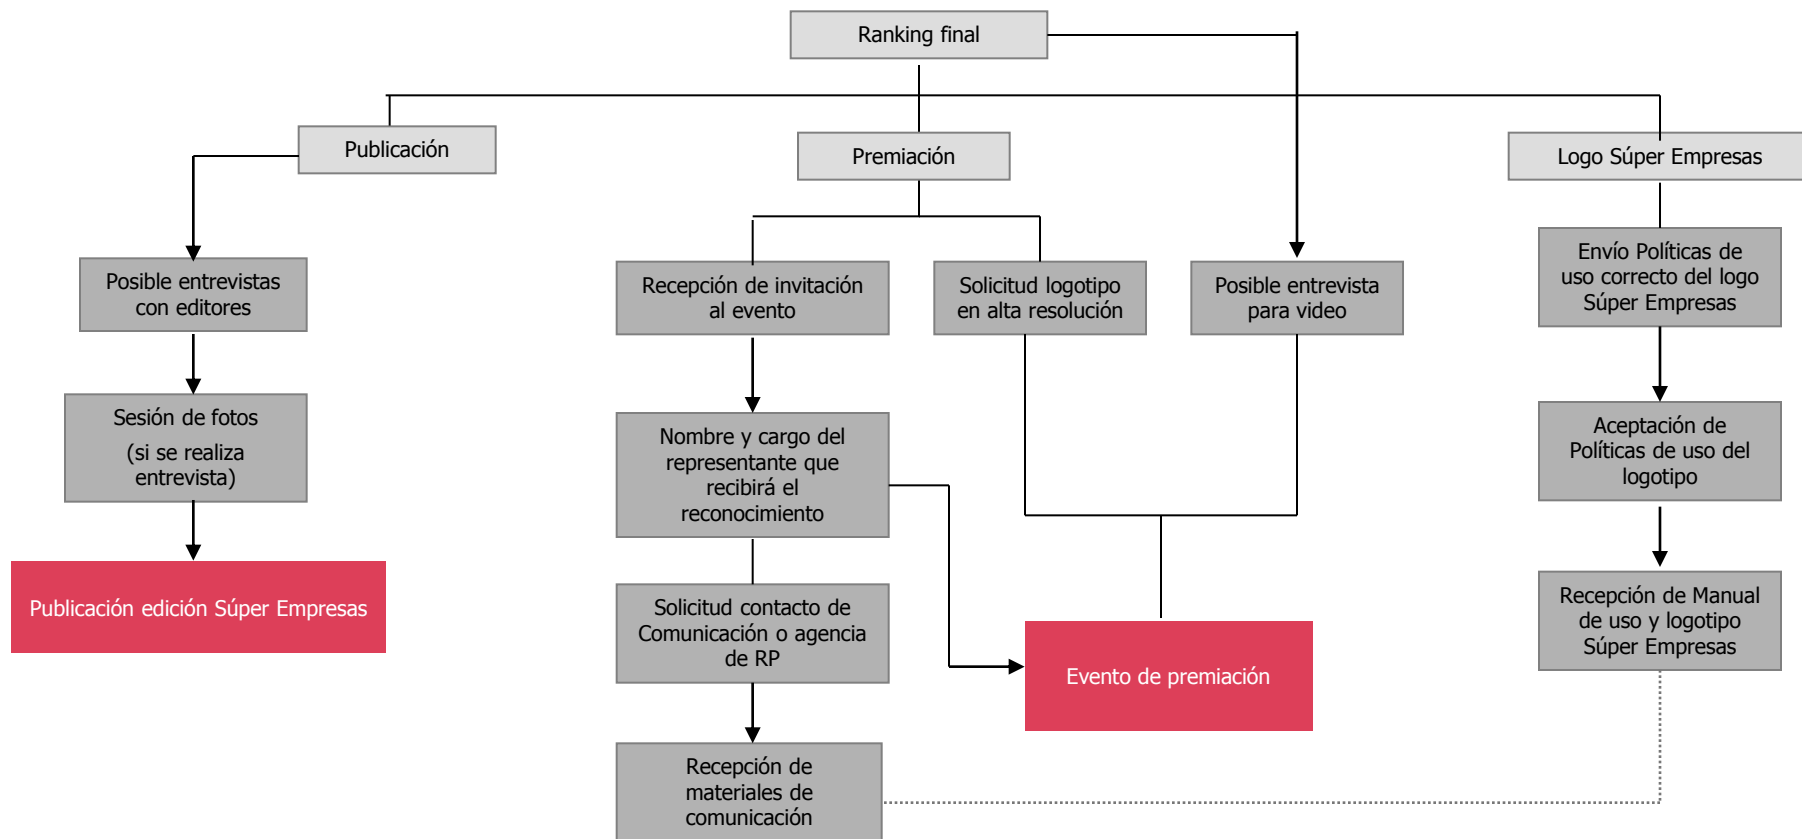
Ranking final

Publicación

Premiación

Logo Súper Empresas

Posible entrevistas con editores

Sesión de fotos

(si se realiza entrevista)

Publicación edición Súper Empresas

Recepción de invitación al evento

Solicitud logotipo en alta resolución

Posible entrevista para video

Envío Políticas de uso correcto del logo Súper Empresas

Nombre y cargo del representante que recibirá el reconocimiento

Aceptación de Políticas de uso del logotipo

Solicitud contacto de Comunicación o agencia de RP

Evento de premiación

Recepción de Manual de uso y logotipo Súper Empresas

Recepción de materiales de comunicación